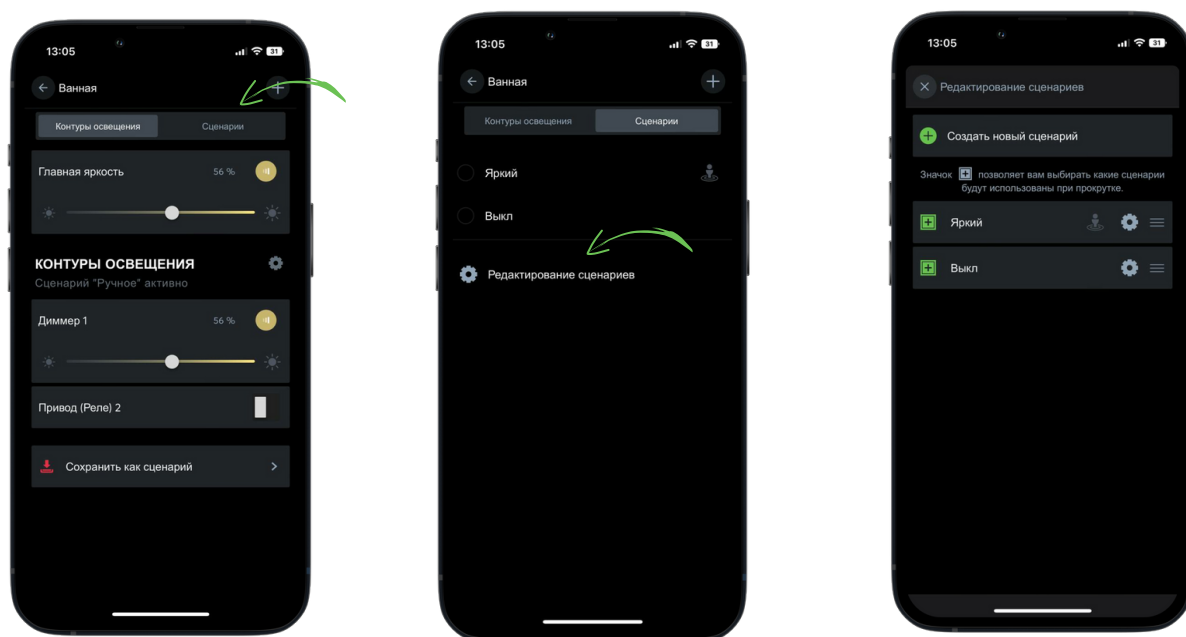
13:05

31

Ванная

Контуры освещения

Сценарии

Главная яркость

56 %

КОНТУРЫ ОСВЕЩЕНИЯ

Сценарий "Ручное" активно

Диммер 1

56 %

Привод (Реле) 2

Сохранить как сценарий

13:05

31

Ванная

Контуры освещения

Сценарии

Яркий

Выкл

Редактирование сценариев

13:05

31

Редактирование сценариев

Создать новый сценарий

Значок позволяет вам выбирать какие сценарии будут использованы при прокрутке.

Яркий

Выкл